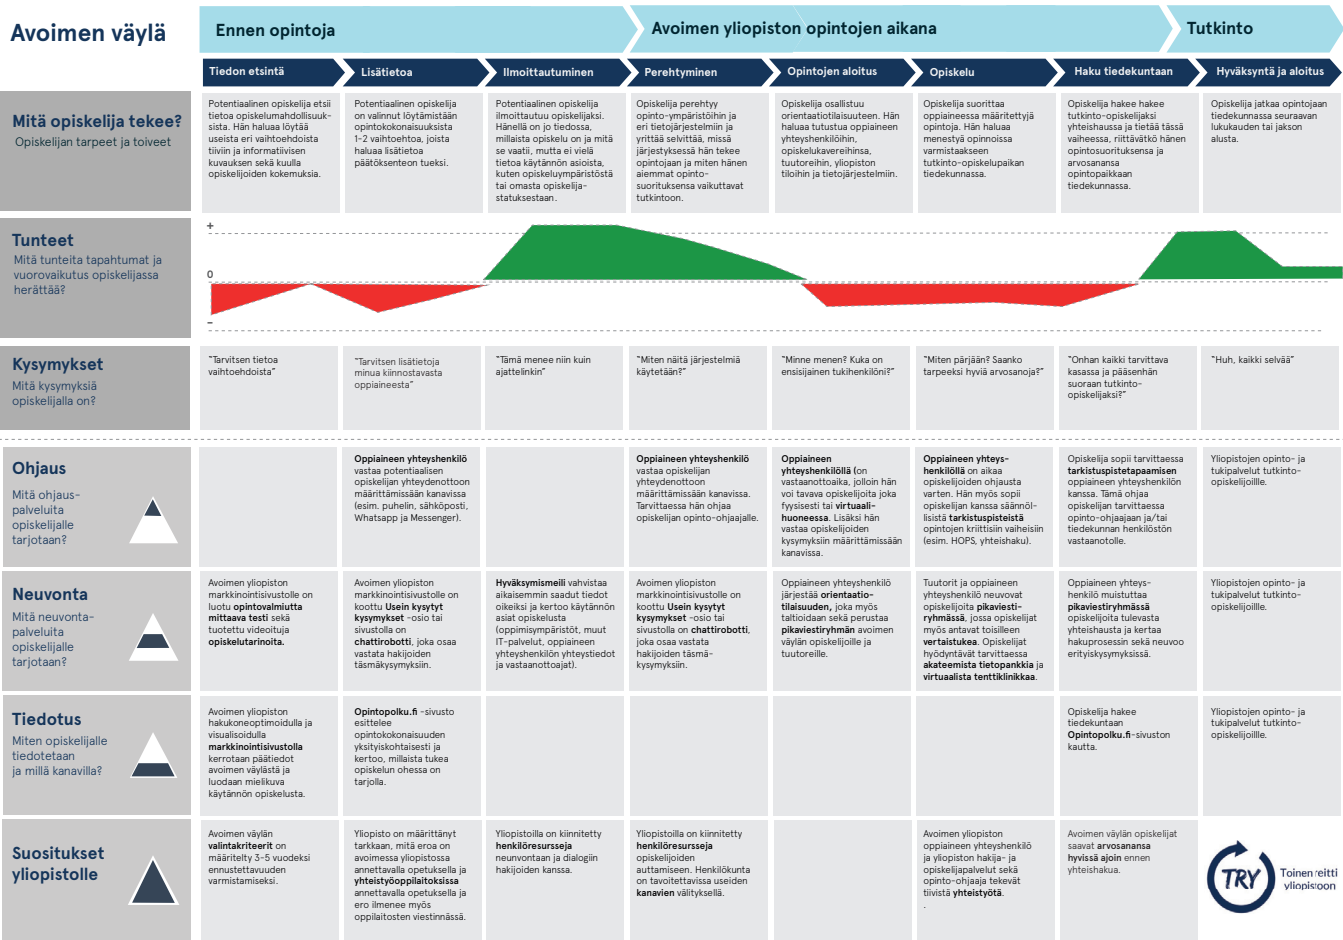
Avoimen väylä

Ennen opintoja | Avoimen yliopiston opintojen aikana | Tutkinto

| | Tiedon etsintä | Lisätietoa | Ilmoittautuminen | Perehtyminen | Opintojen aloitus | Opiskelu | Haku tiedekuntaan | Hyväksyntä ja aloitus |
|---|---|---|---|---|---|---|---|---|
| **Mitä opiskelija tekee?** Opiskelijan tarpeet ja toiveet | Potentiaalinen opiskelija etsii tietoa opiskelumahdollisuuksista. Hän haluaa löytää useista eri vaihtoehdoista tiiviin ja informatiivisen kuvauksen sekä kuulla opiskelijoiden kokemuksia. | Potentiaalinen opiskelija on valinnut löytämistään opintokokonaisuuksista 1-2 vaihtoehtoa, joista haluaa lisätietoa päätöksenteon tueksi. | Potentiaalinen opiskelija ilmoittautuu opiskelijaksi. Hänellä on jo tiedossa, millaista opiskelu on ja mitä se vaatii, mutta ei vielä tietoa käytännön asioista, kuten opiskeluympäristöstä tai omasta opiskelijastatuksestaan. | Opiskelija perehtyy opinto-ympäristöihin ja eri tietojärjestelmiin ja yrittää selvittää, missä järjestyksessä hän tekee opintojaan ja miten hänen aiemmat opintosuorituksensa vaikuttavat tutkintoon. | Opiskelija osallistuu orientaatiotilaisuuteen. Hän haluaa tutustua oppiaineen yhteyshenkilöihin, opiskelukavereihinsa, tuutoreihin, yliopiston tiloihin ja tietojärjestelmiin. | Opiskelija suorittaa oppiaineessa määrittetyjä opintoja. Hän haluaa menestyä opinnoissa varmistaakseen tutkinto-opiskelupaikan tiedekunnassa. | Opiskelija hakee hakee tutkinto-opiskelijaksi yhteishaussa ja tietää tässä vaiheessa, riittävätkö hänen opintosuorituksensa ja arvosanansa opintopaikkaan tiedekunnassa. | Opiskelija jatkaa opintojaan tiedekunnassa seuraavan lukukauden tai jakson alusta. |
| **Tunteet** Mitä tunteita tapahtumat ja vuorovaikutus opiskelijassa herättää? | + 0 - | | | | | | | |
| **Kysymykset** Mitä kysymyksiä opiskelijalla on? | "Tarvitsen tietoa vaihtoehdoista" | "Tarvitsen lisätietoja minua kiinnostavasta oppiaineesta" | "Tämä menee niin kuin ajattelinkin" | "Miten näitä järjestelmiä käytetään?" | "Minne menen? Kuka on ensisijainen tukihenkilöni?" | "Miten pärjään? Saanko tarpeeksi hyviä arvosanoja?" | "Onhan kaikki tarvittava kasassa ja pääsenhän suoraan tutkinto-opiskelijaksi?" | "Huh, kaikki selvää" |
| **Ohjaus** Mitä ohjauspalveluita opiskelijalle tarjotaan? | | **Oppiaineen yhteyshenkilö** vastaa potentiaalisen opiskelijan yhteydenottoon määrittämissään kanavissa (esim. puhelin, sähköposti, Whatsapp ja Messenger). | | **Oppiaineen yhteyshenkilö** vastaa opiskelijan yhteydenottoon määrittämissään kanavissa. Tarvittaessa hän ohjaa opiskelijan opinto-ohjaajalle. | **Oppiaineen yhteyshenkilöllä** (on vastaanottoaika, jolloin hän voi tavata opiskelijoita joka fyysisesti tai **virtuaalihuoneessa**. Lisäksi hän vastaa opiskelijoiden kysymyksiin määrittämissään kanavissa. | **Oppiaineen yhteyshenkilöllä** on aikaa opiskelijoiden ohjausta varten. Hän myös sopii opiskelijan kanssa säännöllisistä **tarkistuspisteistä** opintojen kriittisiin vaiheisiin (esim. HOPS, yhteishaku). | Opiskelija sopii tarvittaessa **tarkistuspistetapaamisen** oppiaineen yhteyshenkilön kanssa. Tämä ohjaa opiskelijan tarvittaessa opinto-ohjaajaan ja/tai tiedekunnan henkilöstön vastaanotolle. | Yliopistojen opinto- ja tukipalvelut tutkinto-opiskelijoille. |
| **Neuvonta** Mitä neuvontapalveluita opiskelijalle tarjotaan? | Avoimen yliopiston markkinointisivustolle on luotu **opintovalmiutta mittaava testi** sekä tuotettu videoituja **opiskelutarinoita.** | Avoimen yliopiston markkinointisivustolle on koottu **Usein kysytyt kysymykset** -osio tai sivustolla on **chattirobotti**, joka osaa vastata hakijoiden täsmäkysymyksiin. | **Hyväksymismeili** vahvistaa aikaisemmin saadut tiedot oikeiksi ja kertoo käytännön asiat (oppimisympäristöt, muut IT-palvelut, oppiaineen yhteyshenkilön yhteystiedot ja vastaanottoajat). | Avoimen yliopiston markkinointisivustolle on koottu **Usein kysytyt kysymykset** -osio tai sivustolla on **chattirobotti**, joka osaa vastata hakijoiden täsmäkysymyksiin. | Oppiaineen yhteyshenkilö järjestää **orientaatiotilaisuuden**, joka myös taltioidaan sekä perustaa **pikaviestiryhmän** avoimen väylän opiskelijoille ja tuutoreille. | Tuutorit ja oppiaineen yhteyshenkilö neuvovat opiskelijoita **pikaviestiryhmässä**, jossa opiskelijat myös antavat toisilleen **vertaistukea**. Opiskelijat hyödyntävät tarvittaessa **akateemista tietopankkia** ja **virtuaalista tenttikirjastoa.** | Oppiaineen yhteyshenkilö muistuttaa **pikaviestiryhmässä** opiskelijoita tulevasta yhteishausta ja kertaa hakuprosessin sekä neuvoo erityiskysymyksissä. | Yliopistojen opinto- ja tukipalvelut tutkinto-opiskelijoille. |
| **Tiedotus** Miten opiskelijalle tiedotetaan ja millä kanavilla? | Avoimen yliopiston hakukoneoptimoidulla ja visualisoidulla **markkinointisivustolla** kerrotaan päätiedot avoimen väylästä ja luodaan mielikuva käytännön opiskelusta. | **Opintopolku.fi** -sivusto esittelee opintokokonaisuuden yksityiskohtaisesti ja kertoo, millaista tukea opiskelun ohessa on tarjolla. | | | | | Opiskelija hakee tiedekuntaan **Opintopolku.fi**-sivuston kautta. | Yliopistojen opinto- ja tukipalvelut tutkinto-opiskelijoille. |
| **Suositukset yliopistolle** | Avoimen väylän **valintakriteerit** on määritelty 3-5 vuodeksi ennustettavuuden varmistamiseksi. | Yliopisto on määrittänyt tarkkaan, mitä eroa on avoimessa yliopistossa annettavalla opetuksella ja **yhteistyöoppilaitoksissa** annettavalla opetuksella ja ero ilmenee myös oppilaitosten viestinnässä. | Yliopistoilla on kiinnitetty **henkilöresursseja** neuvontaan ja dialogiin hakijoiden kanssa. | Yliopistoilla on kiinnitetty **henkilöresursseja** opiskelijoiden auttamiseen. Henkilökunta on tavoitettavissa useiden **kanavien** välityksellä. | | Avoimen yliopiston oppiaineen yhteyshenkilö ja yliopiston hakija- ja opiskelijapalvelut sekä opinto-ohjaaja tekevät tiivistä **yhteistyötä**. | Avoimen väylän opiskelijat saavat **arvosanansa hyvissä ajoin** ennen yhteishakua. | TRY Toinen reitti yliopistoon |